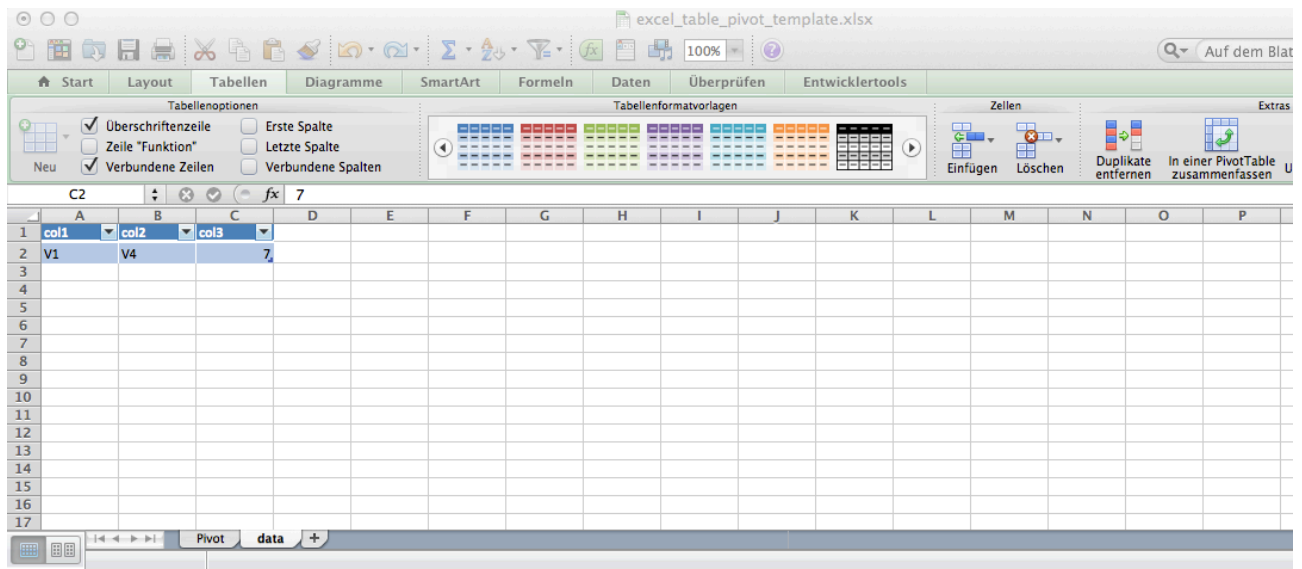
excel_table_pivot_template.xlsx

100%

Auf dem Blat

Start | Layout | Tabellen | Diagramme | SmartArt | Formeln | Daten | Überprüfen | Entwicklertools

Tabellenoptionen

Neu

Überschriftenzeile
Zeile "Funktion"
Verbundene Zeilen
Erste Spalte
Letzte Spalte
Verbundene Spalten

Tabellenformatvorlagen

Zellen

Einfügen
Löschen

Extras

Duplikate entfernen
In einer PivotTable zusammenfassen

C2
$fx$ 7

| | A | B | C | D | E | F | G | H | I | J | K | L | M | N | O | P |
|---|---|---|---|---|---|---|---|---|---|---|---|---|---|---|---|---|
| 1 | col1 | col2 | col3 | | | | | | | | | | | | | |
| 2 | V1 | V4 | 7 | | | | | | | | | | | | | |
| 3 | | | | | | | | | | | | | | | | |
| 4 | | | | | | | | | | | | | | | | |
| 5 | | | | | | | | | | | | | | | | |
| 6 | | | | | | | | | | | | | | | | |
| 7 | | | | | | | | | | | | | | | | |
| 8 | | | | | | | | | | | | | | | | |
| 9 | | | | | | | | | | | | | | | | |
| 10 | | | | | | | | | | | | | | | | |
| 11 | | | | | | | | | | | | | | | | |
| 12 | | | | | | | | | | | | | | | | |
| 13 | | | | | | | | | | | | | | | | |
| 14 | | | | | | | | | | | | | | | | |
| 15 | | | | | | | | | | | | | | | | |
| 16 | | | | | | | | | | | | | | | | |
| 17 | | | | | | | | | | | | | | | | |

Pivot | data | +